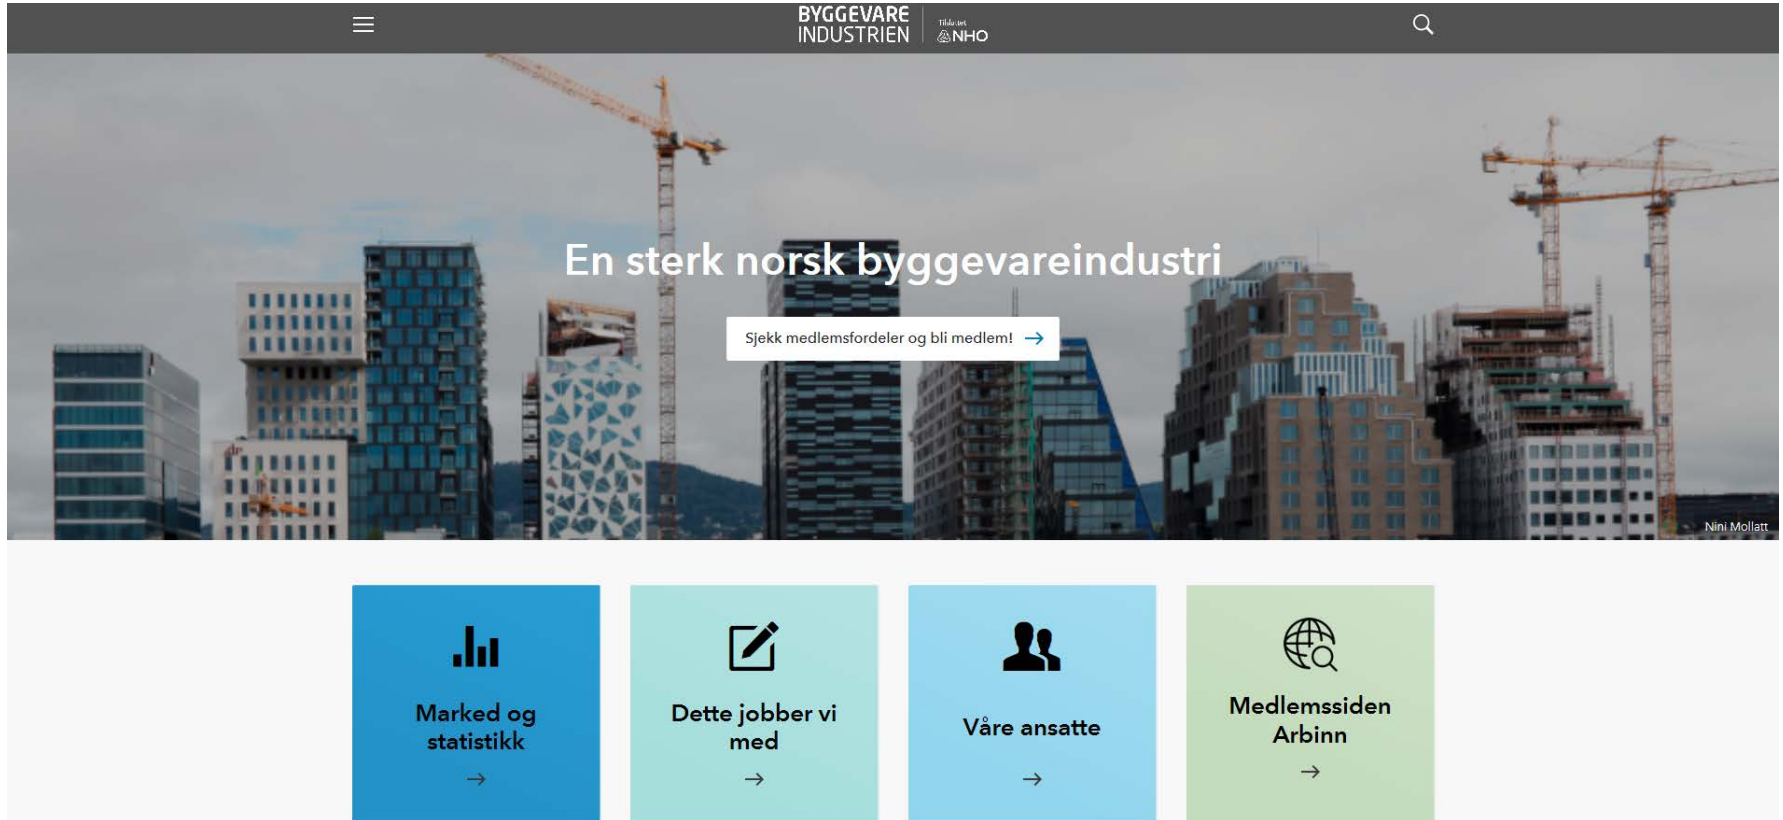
BYGGEVARE INDUSTRIEN Tilsluttet NHO

En sterk norsk byggevareindustri

Sjekk medlemsfordeler og bli medlem! →

Nini Mollatt

Marked og statistikk
→

Dette jobber vi med
→

Våre ansatte
→

Medlemssiden Arbinn
→